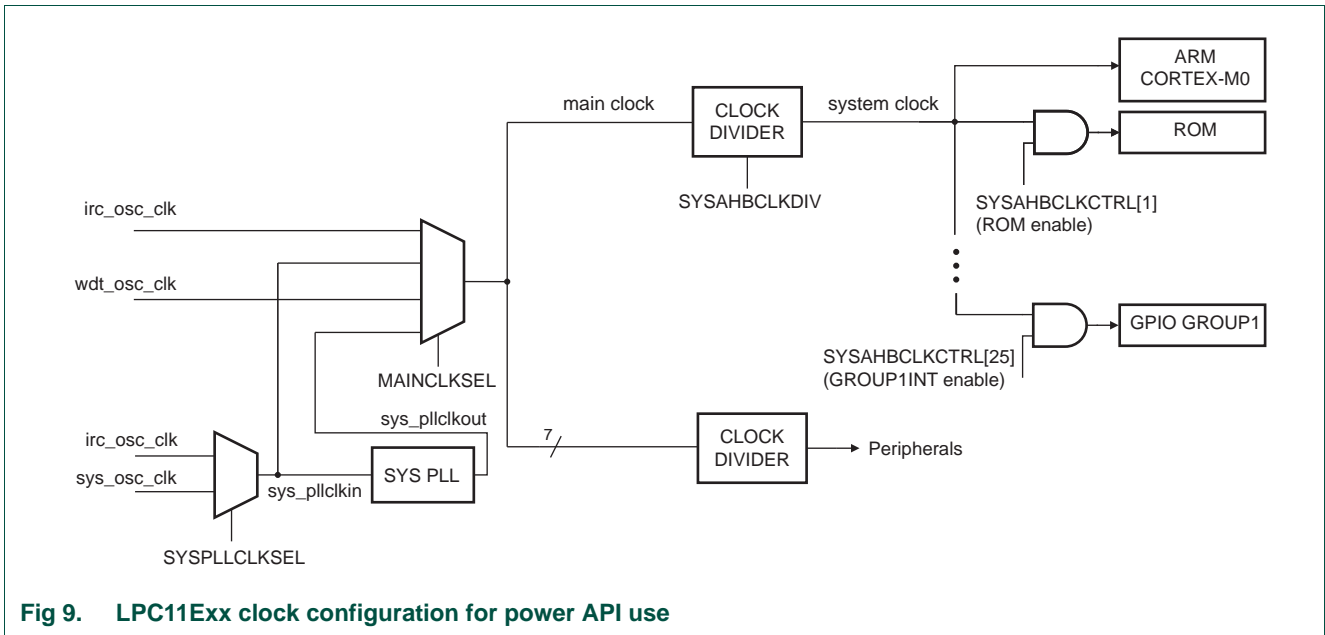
main clock

CLOCK DIVIDER

system clock

ARM CORTEX-M0

ROM

SYSAHBCLKDIV

SYSAHBCLKCTRL[1] (ROM enable)

irc_osc_clk

wdt_osc_clk

GPIO GROUP1

SYSAHBCLKCTRL[25] (GROUP1INT enable)

MAINCLKSEL

sys_pllclkout

7

CLOCK DIVIDER

Peripherals

irc_osc_clk

sys_osc_clk

sys_pllclkin

SYS PLL

SYSPLLCLKSEL

Fig 9. LPC11Exx clock configuration for power API use